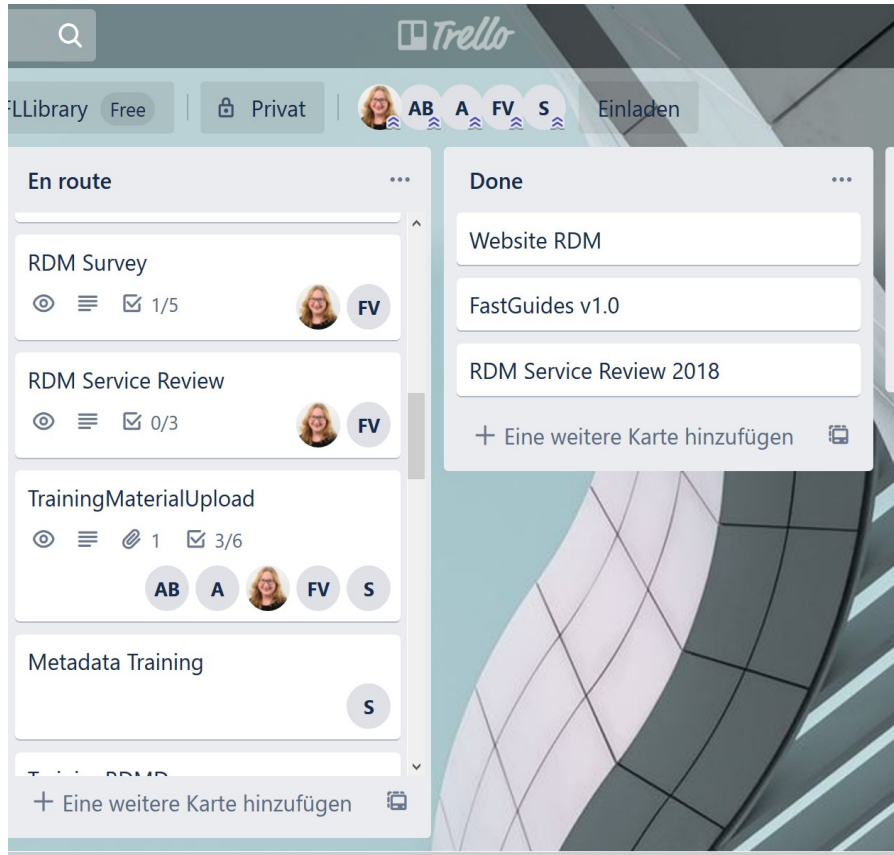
Trello

LLibrary Free | Privat | AB A FV S Einladen

En route ...

RDM Survey
1/5
FV

RDM Service Review
0/3
FV

TrainingMaterialUpload
1 3/6
AB A FV S

Metadata Training
S

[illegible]

+ Eine weitere Karte hinzufügen

Done ...

Website RDM

FastGuides v1.0

RDM Service Review 2018

+ Eine weitere Karte hinzufügen